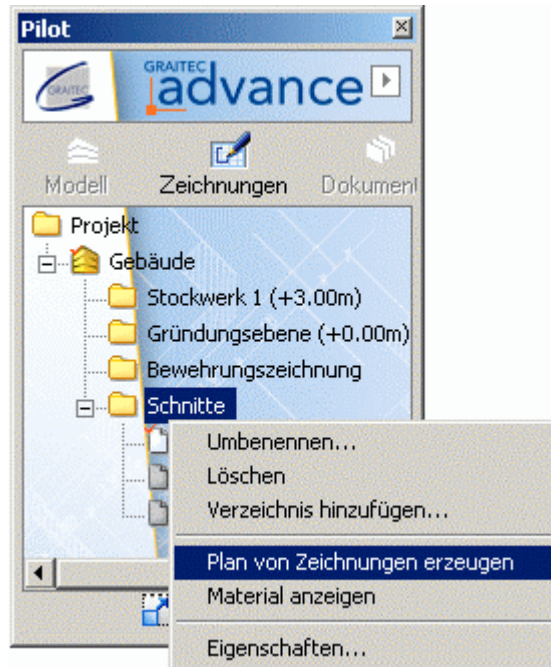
Pilot

GRAITEC

GRAITEC advance

Modell Zeichnungen Dokument

Projekt
Gebäude
Stockwerk 1 (+3.00m)
Gründungsebene (+0.00m)
Bewehrungszeichnung
Schnitte

Umbenennen...
Löschen
Verzeichnis hinzufügen...
Plan von Zeichnungen erzeugen
Material anzeigen
Eigenschaften...